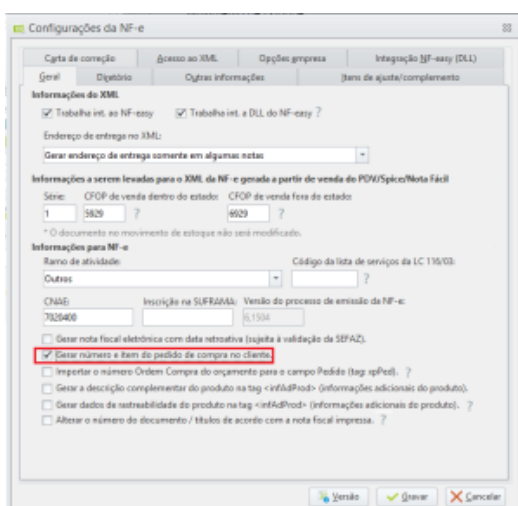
Configurações da NF-e

Carta de correção | Acesso ao XML | Opções empresa | Integração NF-easy (DLL)
Geral | Diretório | Outras informações | Itens de ajuste/complemento

Informações do XML
☑ Trabalha int. ao NF-easy ☑ Trabalha int. a DLL do NF-easy ?
Endereço de entrega no XML:
Gerar endereço de entrega somente em algumas notas

Informações a serem levadas para o XML da NF-e gerada a partir de venda do PDV/Spice/Nota Fácil
Série: CFOP de venda dentro do estado: CFOP de venda fora do estado:
1 5929 ? 6929 ?
* O documento no movimento de estoque não será modificado.

Informações para NF-e
Ramo de atividade: Código da lista de serviços da LC 116/03:
Outros ?
CNAE: Inscrição na SUFRAMA: Versão do processo de emissão da NF-e:
7020400 6.1504
☐ Gerar nota fiscal eletrônica com data retroativa (sujeita à validação da SEFAZ).
☑ Gerar número e item do pedido de compra no cliente.
☐ Importar o número Ordem Compra do orçamento para o campo Pedido (tag: xpPed). ?
☐ Gerar a descrição complementar do produto na tag <infAdProd> (informações adicionais do produto).
☐ Gerar dados de rastreabilidade do produto na tag <infAdProd> (informações adicionais do produto). ?
☐ Alterar o número do documento / títulos de acordo com a nota fiscal impressa. ?

Versão | Gravar | Cancelar